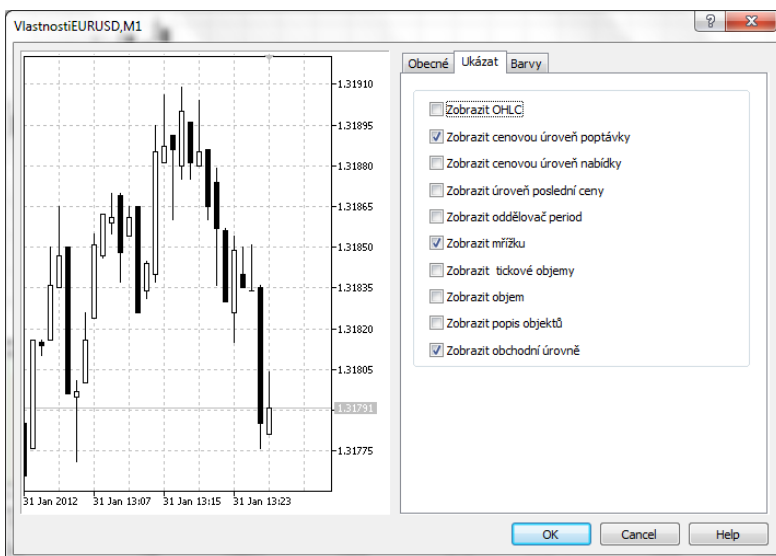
VlastnostiEURUSD,M1

Obecné | Ukázat | Barvy

Zobrazit OHLC
Zobrazit cenovou úroveň poptávky
Zobrazit cenovou úroveň nabídky
Zobrazit úroveň poslední ceny
Zobrazit oddělovač period
Zobrazit mřížku
Zobrazit tickové objemy
Zobrazit objem
Zobrazit popis objektů
Zobrazit obchodní úrovně

1.31910
1.31895
1.31880
1.31865
1.31850
1.31835
1.31820
1.31805
1.31791
1.31775

31 Jan 2012 31 Jan 13:07 31 Jan 13:15 31 Jan 13:23

OK Cancel Help